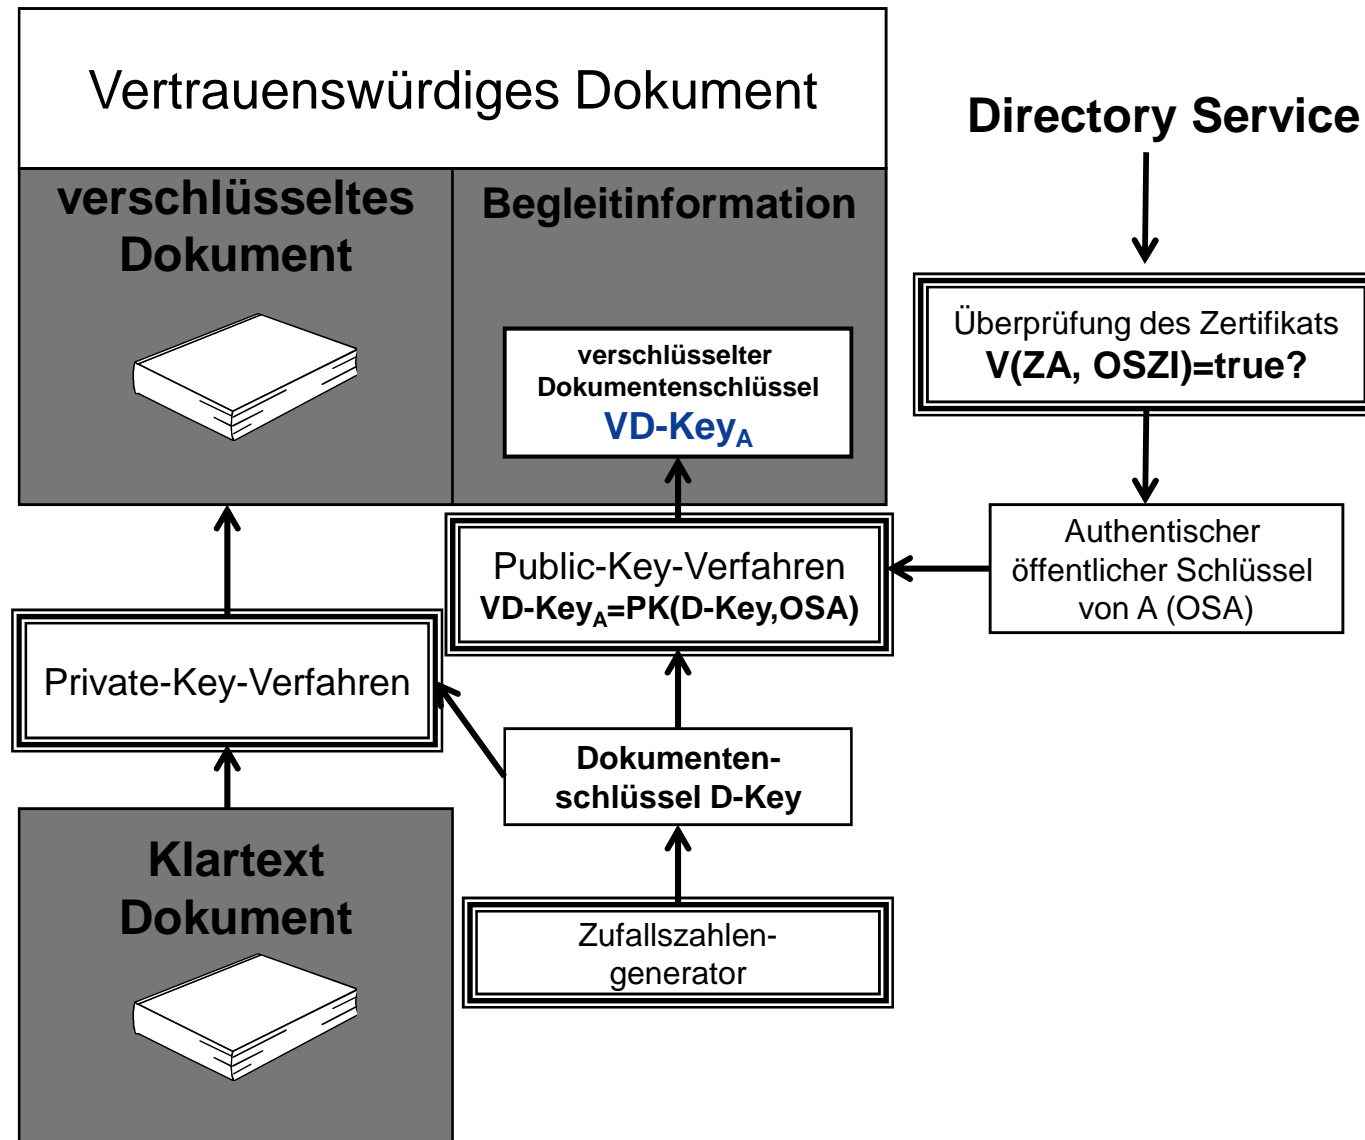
Vertrauenswürdiges Dokument

verschlüsseltes Dokument

Begleitinformation

verschlüsselter Dokumentenschlüssel
VD-Key$_A$

Directory Service

Überprüfung des Zertifikats
V(ZA, OSZI)=true?

Authentischer öffentlicher Schlüssel von A (OSA)

Public-Key-Verfahren
VD-Key$_A$=PK(D-Key,OSA)

Private-Key-Verfahren

Dokumentenschlüssel D-Key

Klartext Dokument

Zufallszahlengenerator